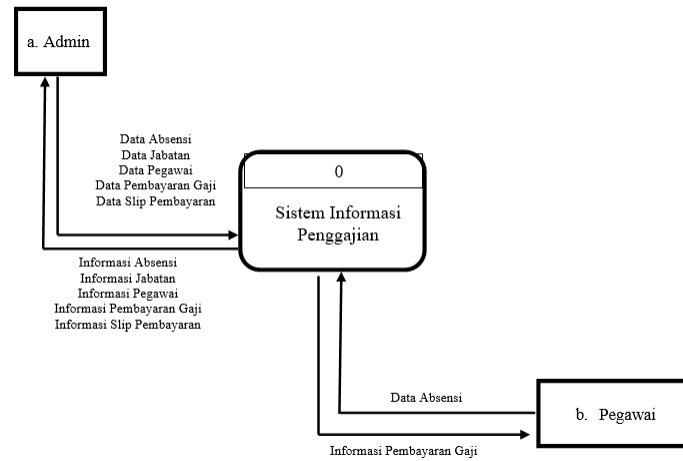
a. Admin

Data Absensi
Data Jabatan
Data Pegawai
Data Pembayaran Gaji
Data Slip Pembayaran

0

Sistem Informasi Penggajian

Informasi Absensi
Informasi Jabatan
Informasi Pegawai
Informasi Pembayaran Gaji
Informasi Slip Pembayaran

Data Absensi

b. Pegawai

Informasi Pembayaran Gaji